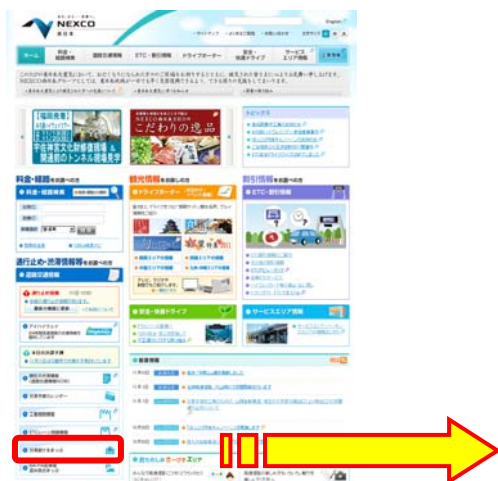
NEXCO
東日本
English
ホーム
料金・経路検索
道路交通情報
ETC・割引情報
ドライブプラザ
安全・快適ドライブ
サービスエリア情報
トピックス
料金・経路
観光情報
割引情報
ETC・割引情報
通行止め・渋滞情報
道路交通情報
こだわりの逸品
安全・快適ドライブ
サービスエリア情報
最新情報